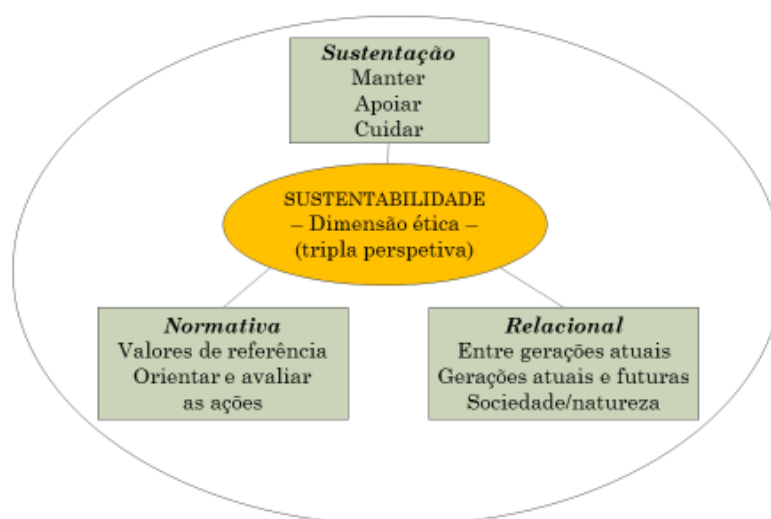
*Sustentação*
Manter
Apoiar
Cuidar

SUSTENTABILIDADE
– Dimensão ética –
(tripla perspetiva)

*Normativa*
Valores de referência
Orientar e avaliar as ações

*Relacional*
Entre gerações atuais
Gerações atuais e futuras
Sociedade/natureza